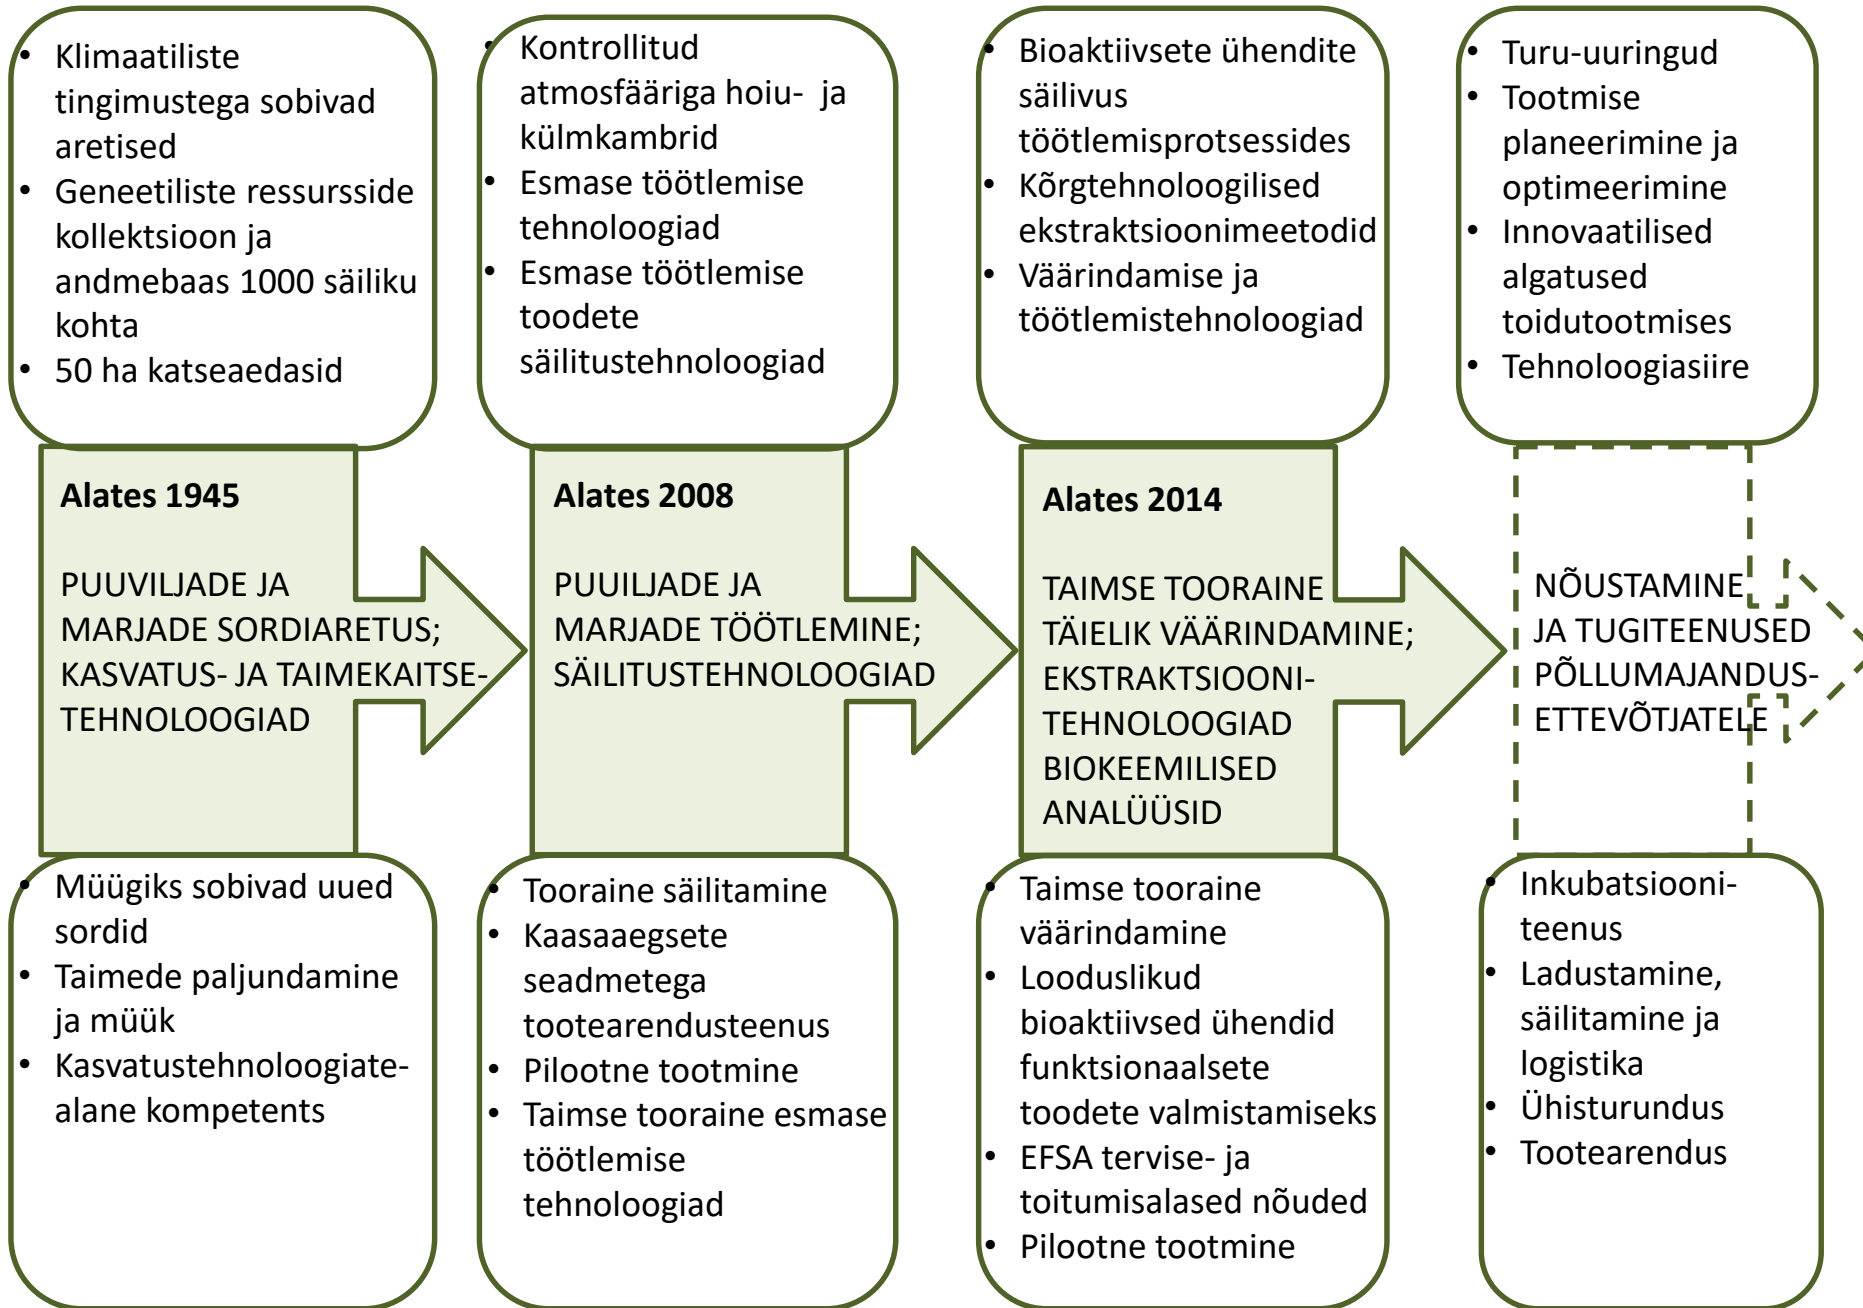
• Klimaatiliste tingimustega sobivad aretised
• Geneetiliste ressursside kollektsioon ja andmebaas 1000 säiliku kohta
• 50 ha katseaedasid

Alates 1945

PUUVILJADE JA MARJADE SORDIARETUS; KASVATUS- JA TAIMEKAITSE-TEHNOLOOGIAD

• Müügiks sobivad uued sordid
• Taimede paljundamine ja müük
• Kasvatustehnoloogiate-alane kompetents

• Kontrollitud atmosfääriga hoiu- ja külmkambrid
• Esmase töötlemise tehnoloogiad
• Esmase töötlemise toodete säilitustehnoloogiad

Alates 2008

PUUILJADE JA MARJADE TÖÖTLEMINE; SÄILITUSTEHNOLOOGIAD

• Tooraine säilitamine
• Kaasaaegsete seadmetega tootearendusteenus
• Pilootne tootmine
• Taimse tooraine esmase töötlemise tehnoloogiad

• Bioaktiivsete ühendite säilivus töötlemisprotsessides
• Kõrgtehnoloogilised ekstraktsioonimeetodid
• Väärindamise ja töötlemistehnoloogiad

Alates 2014

TAIMSE TOORAINE TÄIELIK VÄÄRINDAMINE; EKSTRAKTSIOONI-TEHNOLOOGIAD BIOKEEMILISED ANALÜÜSID

• Taimse tooraine väärindamine
• Looduslikud bioaktiivsed ühendid funktsionaalsete toodete valmistamiseks
• EFSA tervise- ja toitumisalased nõuded
• Pilootne tootmine

• Turu-uuringud
• Tootmise planeerimine ja optimeerimine
• Innovaatilised algatused toidutootmises
• Tehnoloogiasiire

NÕUSTAMINE JA TUGITEENUSED PÕLLUMAJANDUS-ETTEVÕTJATELE

• Inkubatsiooni-teenus
• Ladustamine, säilitamine ja logistika
• Ühisturundus
• Tootearendus